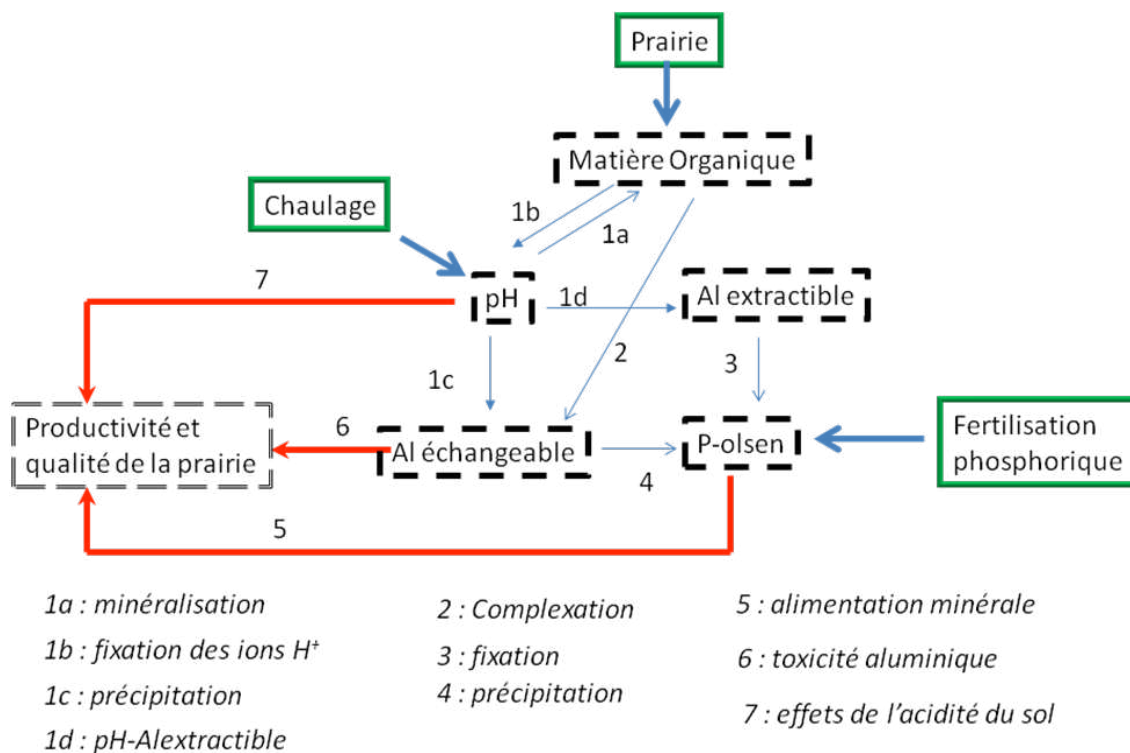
Prairie

Matière Organique

Chaulage

1b

1a

7

pH

1d

Al extractible

1c

2

3

Productivité et qualité de la prairie

6

Al échangeable

P-olsen

Fertilisation phosphorique

4

5

1a : minéralisation

1b : fixation des ions $H^+$

1c : précipitation

1d : pH-Alextractible

2 : Complexation

3 : fixation

4 : précipitation

5 : alimentation minérale

6 : toxicité aluminique

7 : effets de l'acidité du sol